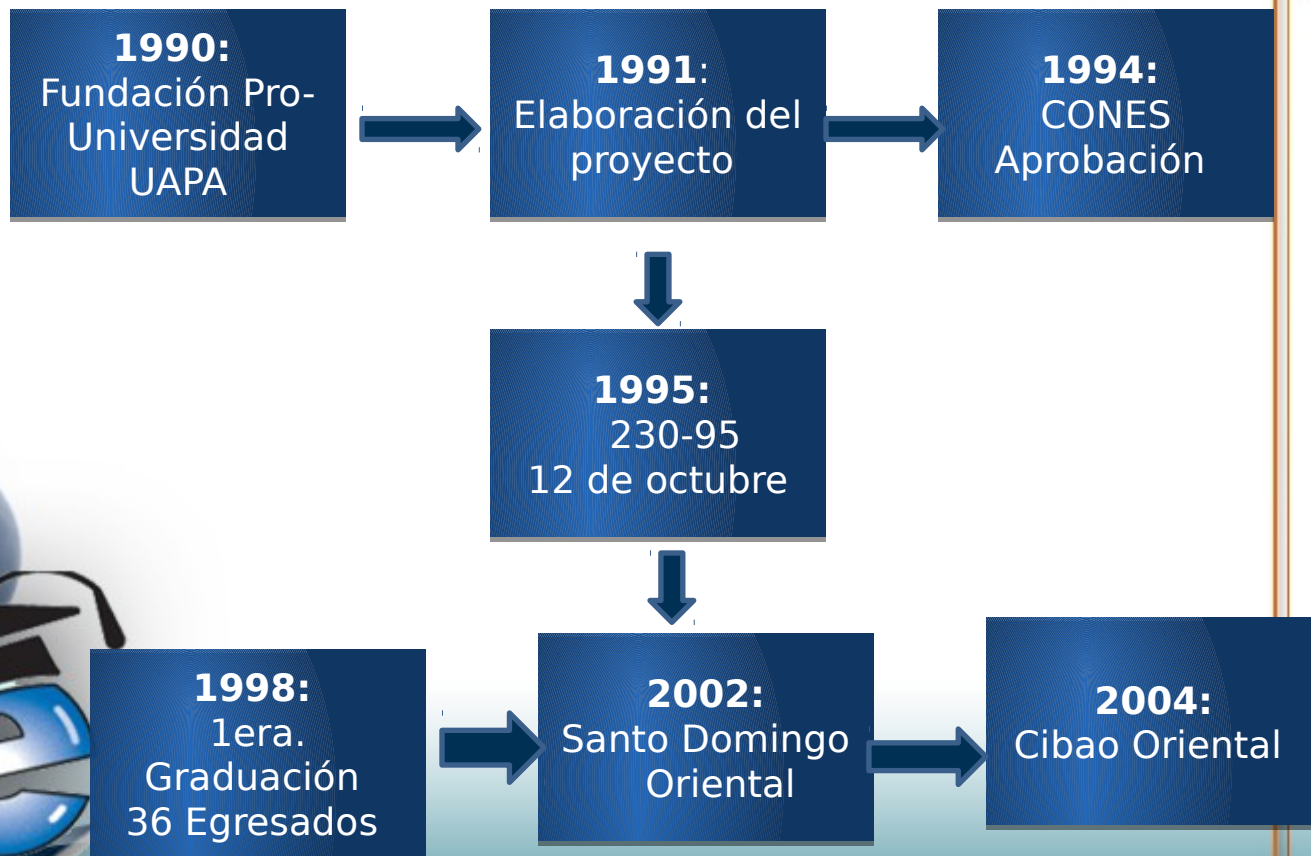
1990:
Fundación Pro-Universidad UAPA

1991:
Elaboración del proyecto

1994:
CONES
Aprobación

1995:
230-95
12 de octubre

1998:
1era. Graduación
36 Egresados

2002:
Santo Domingo Oriental

2004:
Cibao Oriental